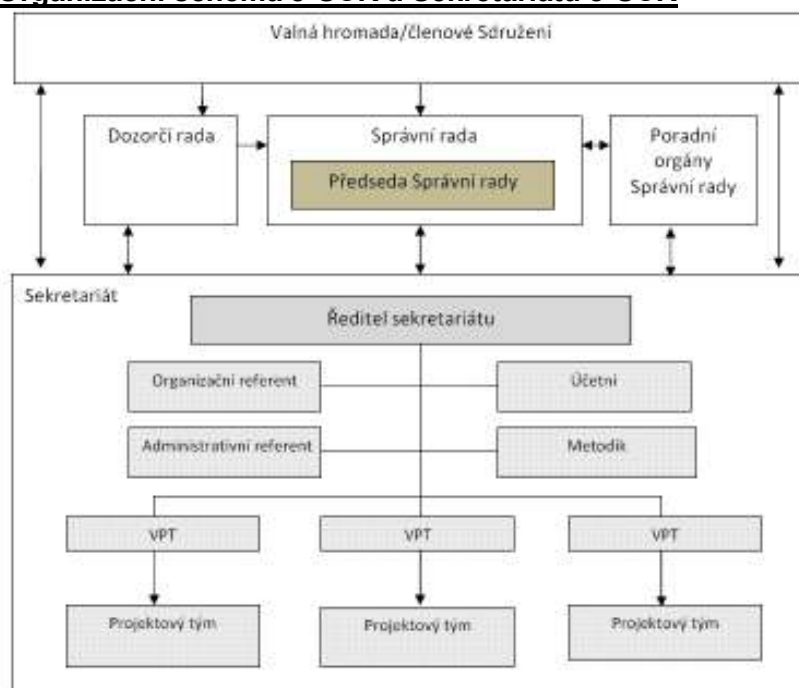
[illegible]

Valná hromada/členové Sdružení

Dozorčí rada

Správní rada

Předseda Správní rady

Poradní orgány Správní rady

Sekretariát

Ředitel sekretariátu

Organizační referent

Účetní

Administrativní referent

Metodik

VPT

VPT

VPT

Projektový tým

Projektový tým

Projektový tým